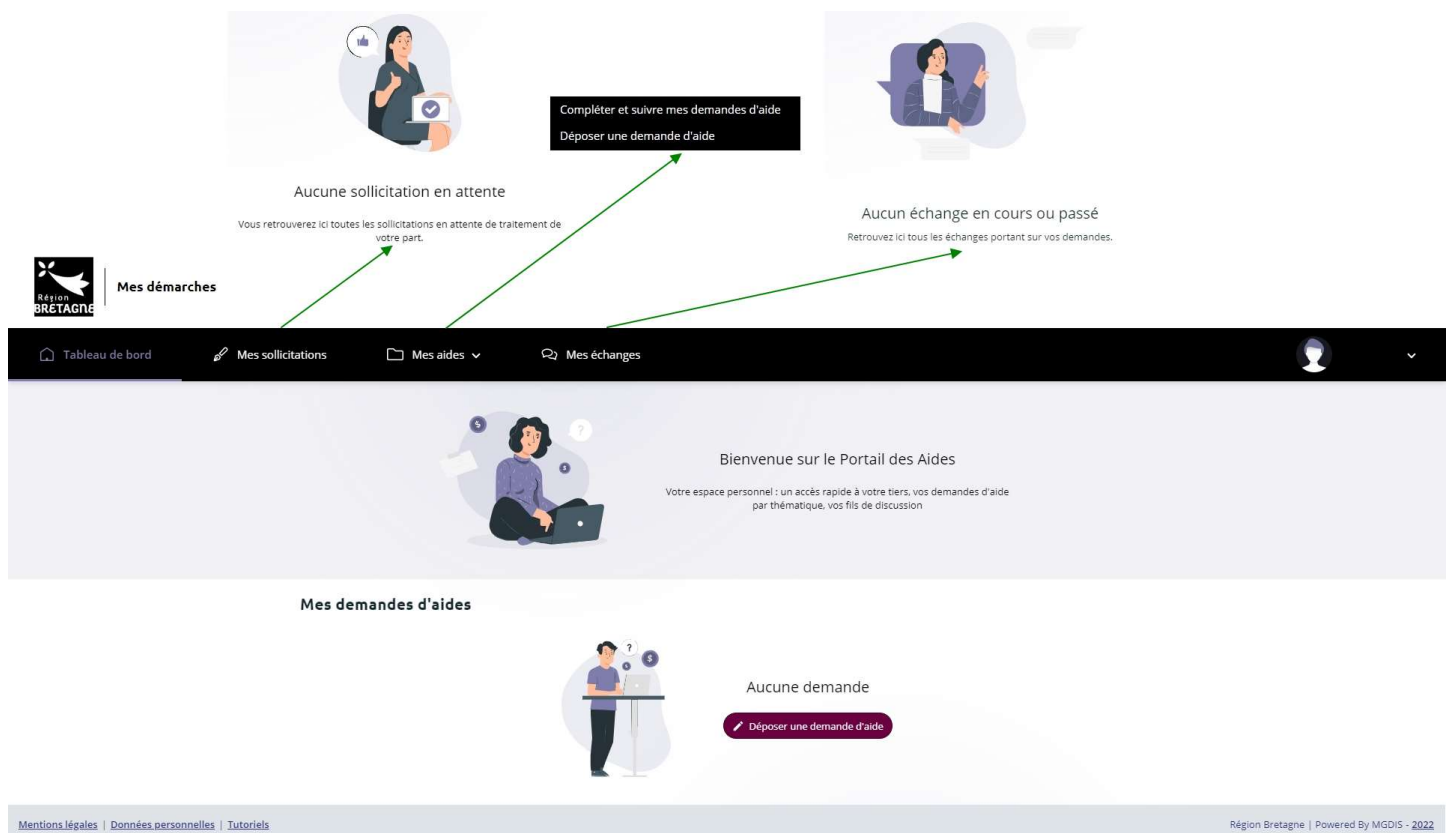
Compléter et suivre mes demandes d'aide

Déposer une demande d'aide

Aucune sollicitation en attente

Vous retrouverez ici toutes les sollicitations en attente de traitement de votre part.

Aucun échange en cours ou passé

Retrouvez ici tous les échanges portant sur vos demandes.

Région BRETAGNE

Mes démarches

Tableau de bord

Mes sollicitations

Mes aides

Mes échanges

Bienvenue sur le Portail des Aides

Votre espace personnel : un accès rapide à votre tiers, vos demandes d'aide par thématique, vos fils de discussion

Mes demandes d'aides

Aucune demande

Déposer une demande d'aide

Mentions légales | Données personnelles | Tutoriels

Région Bretagne | Powered By MGDIS - 2022